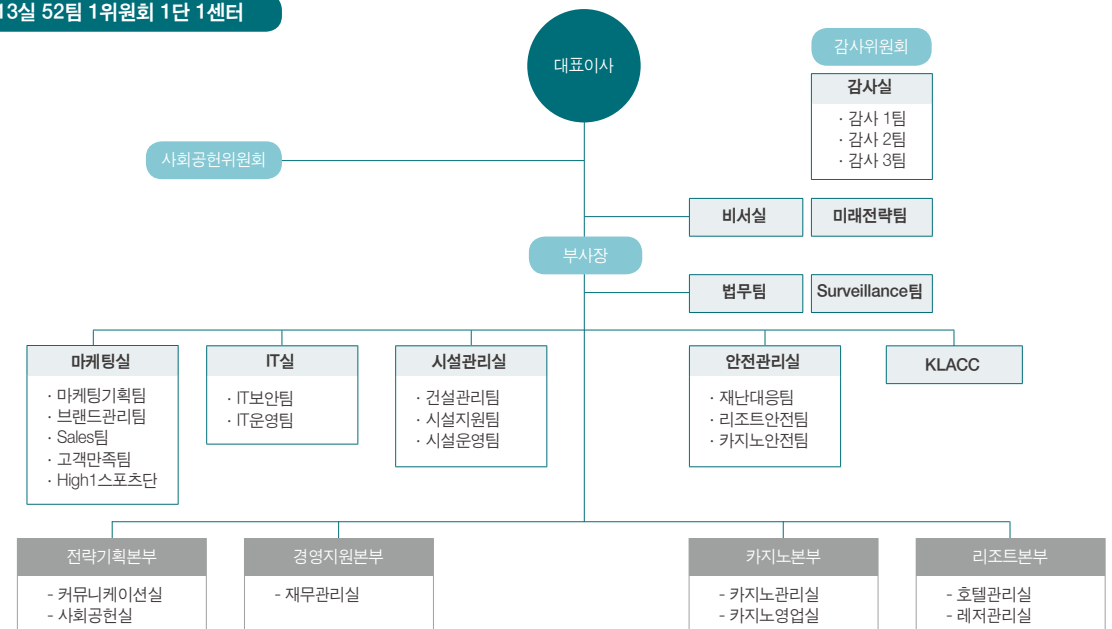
13실 52팀 1위원회 1단 1센터

대표이사

감사위원회

감사실
· 감사 1팀
· 감사 2팀
· 감사 3팀

사회공헌위원회

비서실

미래전략팀

부사장

법무팀

Surveillance팀

마케팅실
· 마케팅기획팀
· 브랜드관리팀
· Sales팀
· 고객만족팀
· High1스포츠단

IT실
· IT보안팀
· IT운영팀

시설관리실
· 건설관리팀
· 시설지원팀
· 시설운영팀

안전관리실
· 재난대응팀
· 리조트안전팀
· 카지노안전팀

KLACC

전략기획본부
- 커뮤니케이션실
- 사회공헌실

경영지원본부
- 재무관리실

카지노본부
- 카지노관리실
- 카지노영업실

리조트본부
- 호텔관리실
- 레저관리실